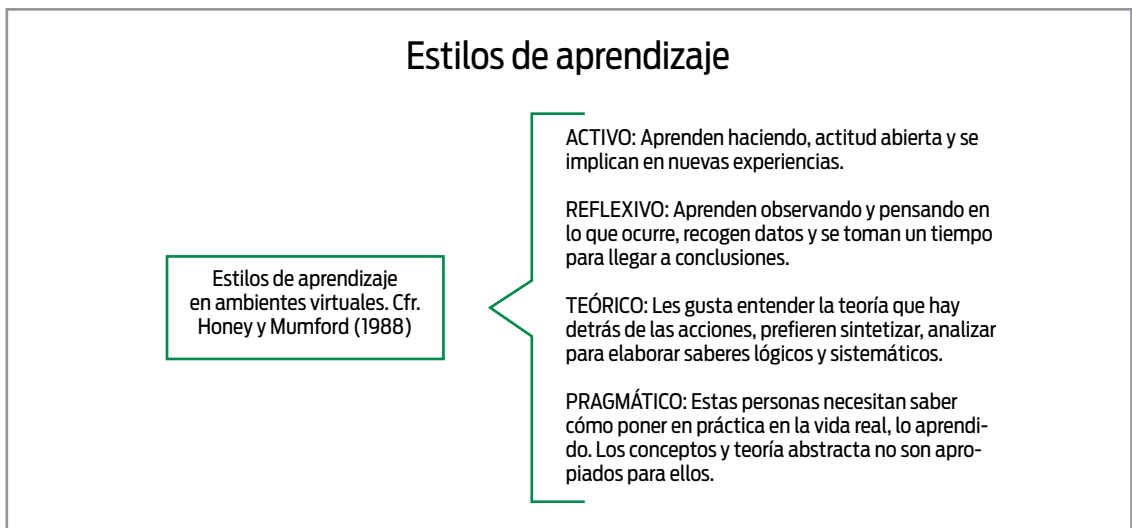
Estilos de aprendizaje

Estilos de aprendizaje en ambientes virtuales. Cfr. Honey y Mumford (1988)

ACTIVO: Aprenden haciendo, actitud abierta y se implican en nuevas experiencias.

REFLEXIVO: Aprenden observando y pensando en lo que ocurre, recogen datos y se toman un tiempo para llegar a conclusiones.

TEÓRICO: Les gusta entender la teoría que hay detrás de las acciones, prefieren sintetizar, analizar para elaborar saberes lógicos y sistemáticos.

PRAGMÁTICO: Estas personas necesitan saber cómo poner en práctica en la vida real, lo aprendido. Los conceptos y teoría abstracta no son apropiados para ellos.